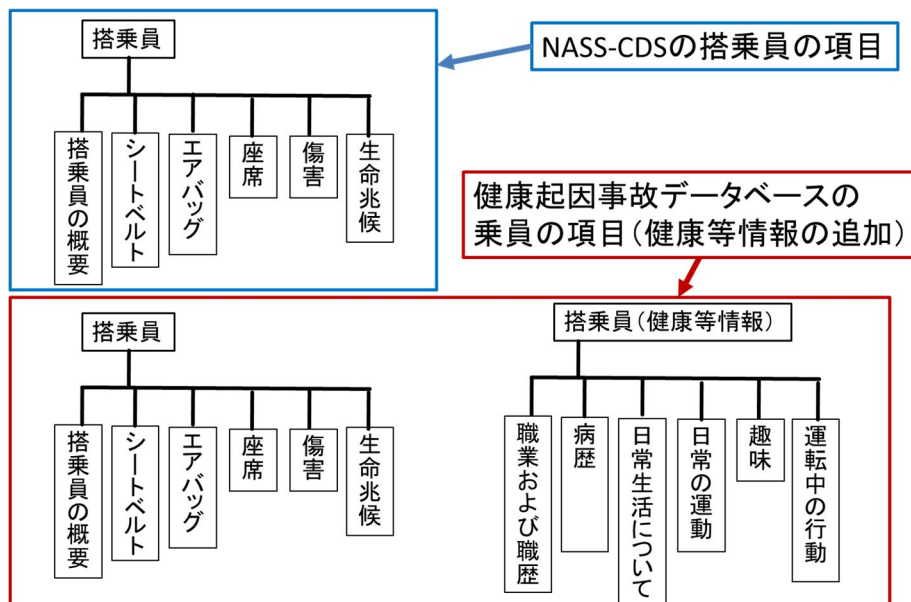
搭乗員

搭乗員の概要
シートベルト
エアバッグ
座席
傷害
生命兆候

NASS-CDSの搭乗員の項目

健康起因事故データベースの乗員の項目（健康等情報の追加）

搭乗員

搭乗員の概要
シートベルト
エアバッグ
座席
傷害
生命兆候

搭乗員（健康等情報）

職業および職歴
病歴
日常生活について
日常の運動
趣味
運転中の行動